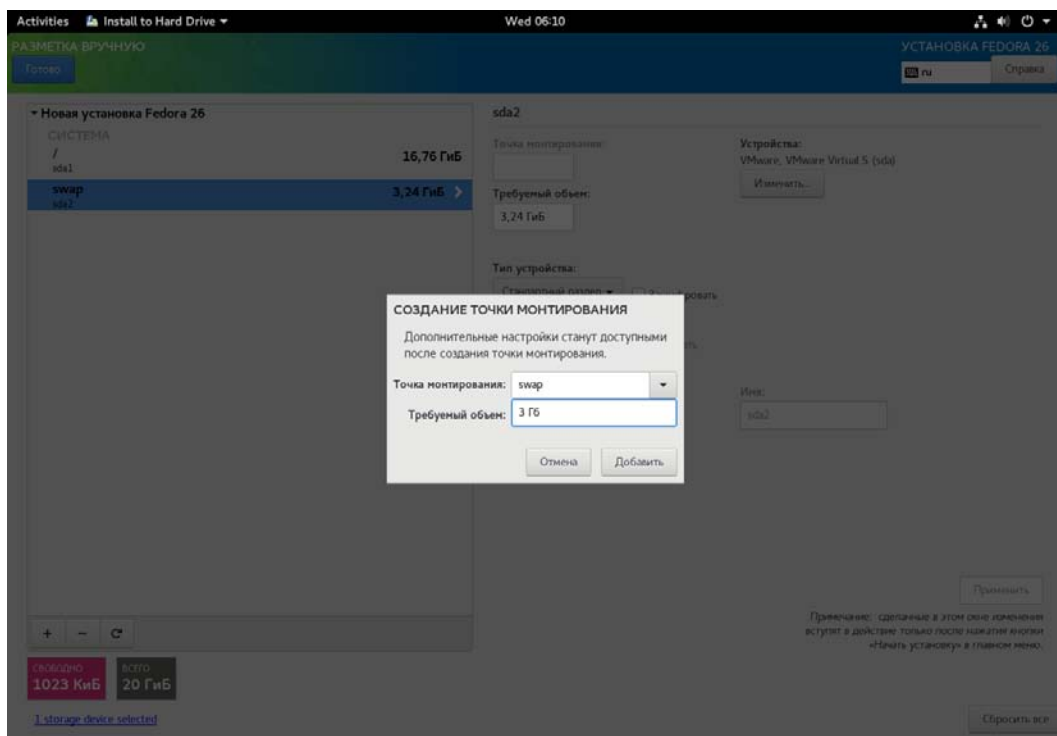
Activities Install to Hard Drive ▾ Wed 06:10

РАЗМЕТКА ВРУЧНУЮ
Готово

УСТАНОВКА FEDORA 26
ru Справка

▾ Новая установка Fedora 26
СИСТЕМА
/ 16,76 ГиБ
sda1
swap 3,24 ГиБ
sda2

sda2
Точка монтирования:
Требуемый объем:
3,24 ГиБ

Устройства:
VMware, VMware Virtual S (sda)
Изменить...

Тип устройства:
Стандартный раздел ▾ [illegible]ровать

СОЗДАНИЕ ТОЧКИ МОНТИРОВАНИЯ
Дополнительные настройки станут доступными после создания точки монтирования.
Точка монтирования: swap
Требуемый объем: 3 Гб
Отмена Добавить

Имя:
sda2

Применить

Примечание: сделанные в этом окне изменения вступят в действие только после нажатия кнопки «Начать установку» в главном меню.

+ − C

СВОБОДНО
1023 КиБ
ВСЕГО
20 ГиБ

1 storage device selected

Сбросить все